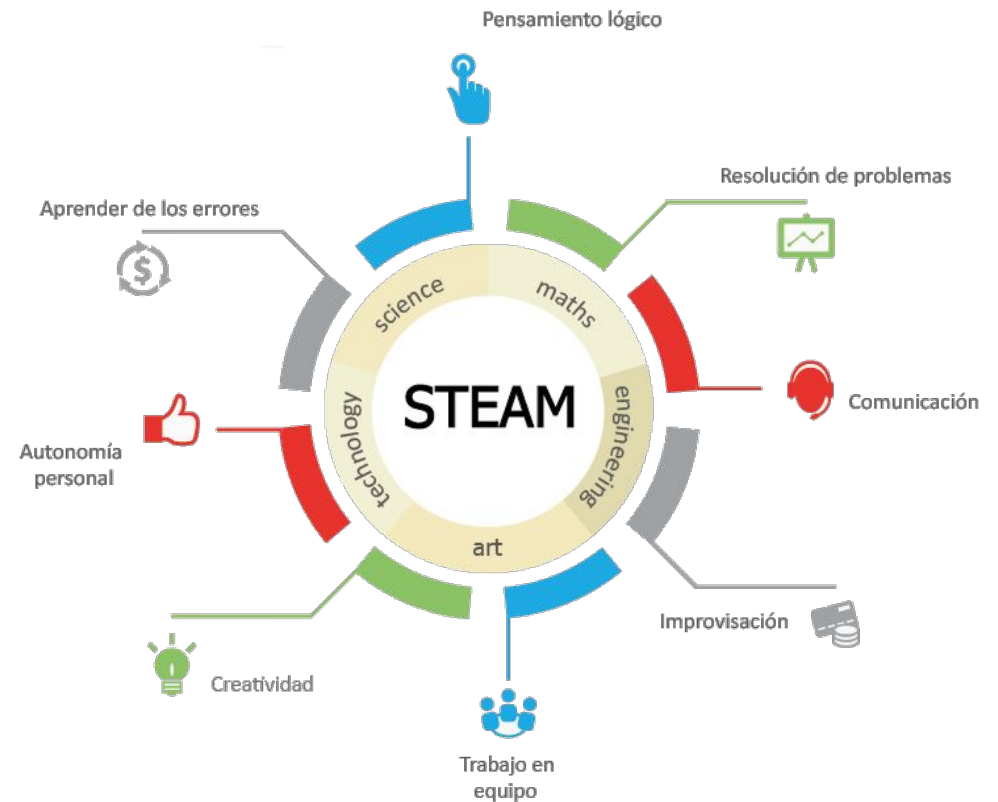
Pensamiento lógico

Resolución de problemas

Comunicación

Improvisación

Trabajo en equipo

Creatividad

Autonomía personal

Aprender de los errores

science

maths

engineering

art

technology

STEAM